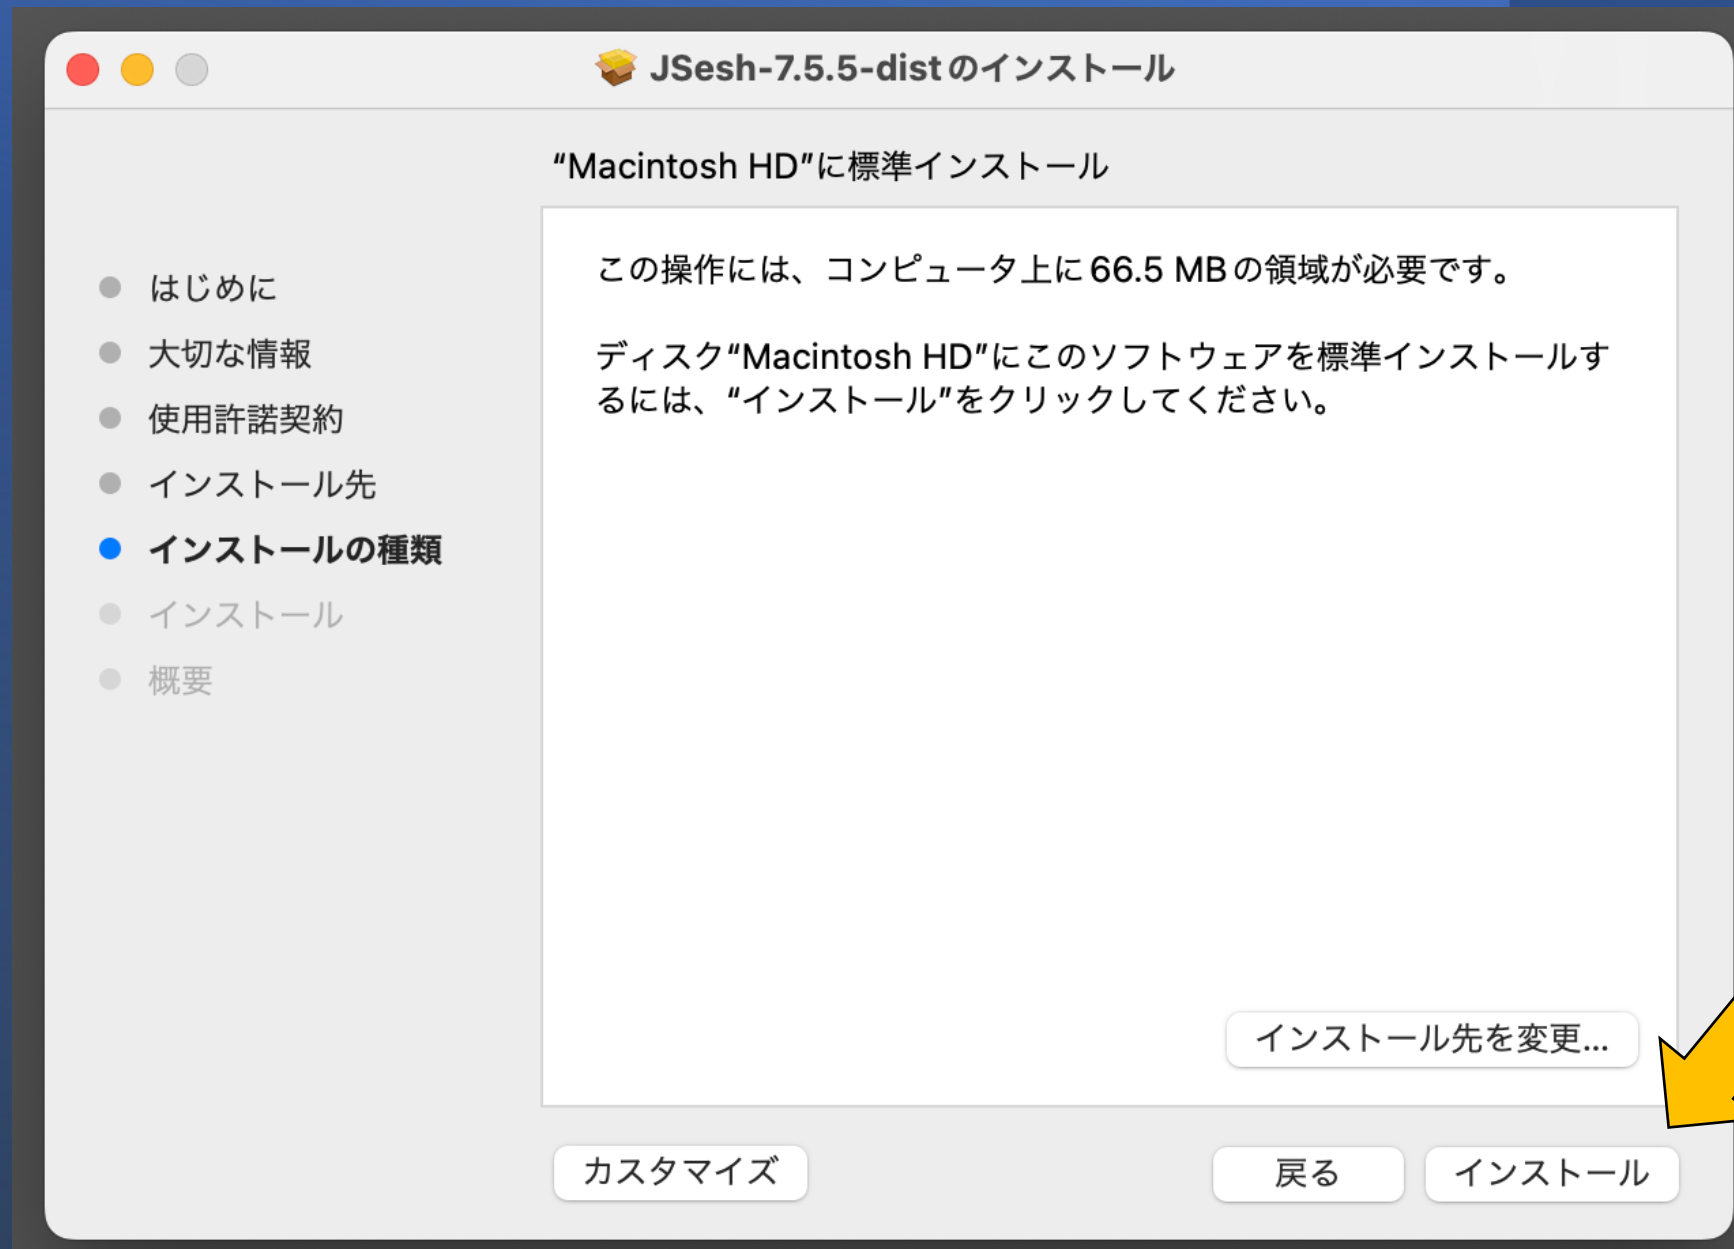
JSesh-7.5.5-dist のインストール

“Macintosh HD”に標準インストール

はじめに
大切な情報
使用許諾契約
インストール先
インストールの種類
インストール
概要

この操作には、コンピュータ上に 66.5 MB の領域が必要です。

ディスク“Macintosh HD”にこのソフトウェアを標準インストールするには、“インストール”をクリックしてください。

インストール先を変更...

カスタマイズ
戻る
インストール